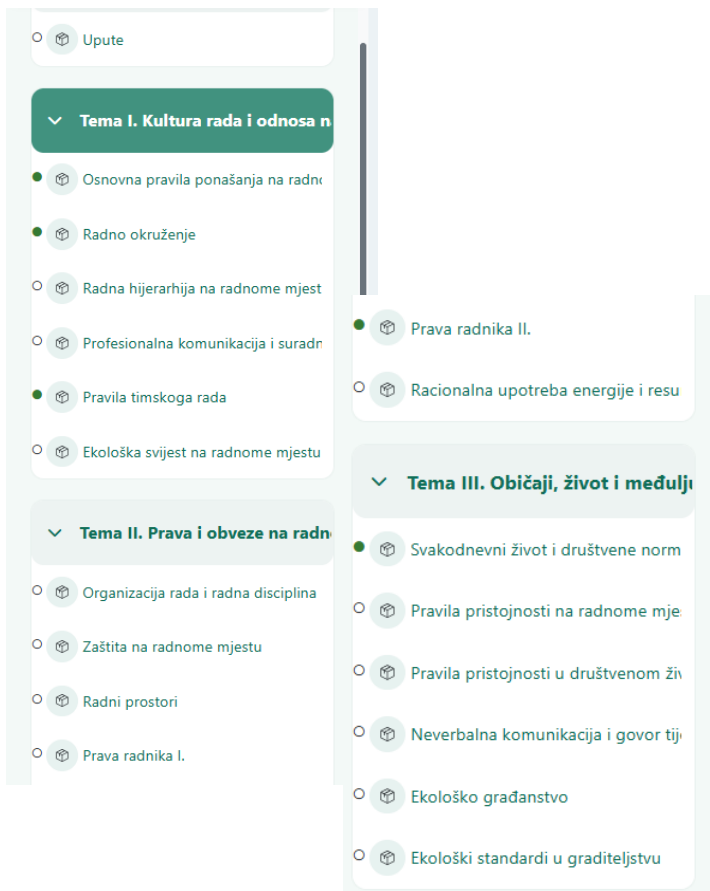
Upute

Tema I. Kultura rada i odnosa n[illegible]

Osnovna pravila ponašanja na radn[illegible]

Radno okruženje

Radna hijerarhija na radnome mjest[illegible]

Profesionalna komunikacija i surad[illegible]

Pravila timskoga rada

Ekološka svijest na radnome mjestu

Tema II. Prava i obveze na radn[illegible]

Organizacija rada i radna disciplina

Zaštita na radnome mjestu

Radni prostori

Prava radnika I.

Prava radnika II.

Racionalna upotreba energije i resu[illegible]

Tema III. Običaji, život i međulj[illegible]

Svakodnevni život i društvene norm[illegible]

Pravila pristojnosti na radnome mje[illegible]

Pravila pristojnosti u društvenom ži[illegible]

Neverbalna komunikacija i govor tij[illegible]

Ekološko građanstvo

Ekološki standardi u graditeljstvu